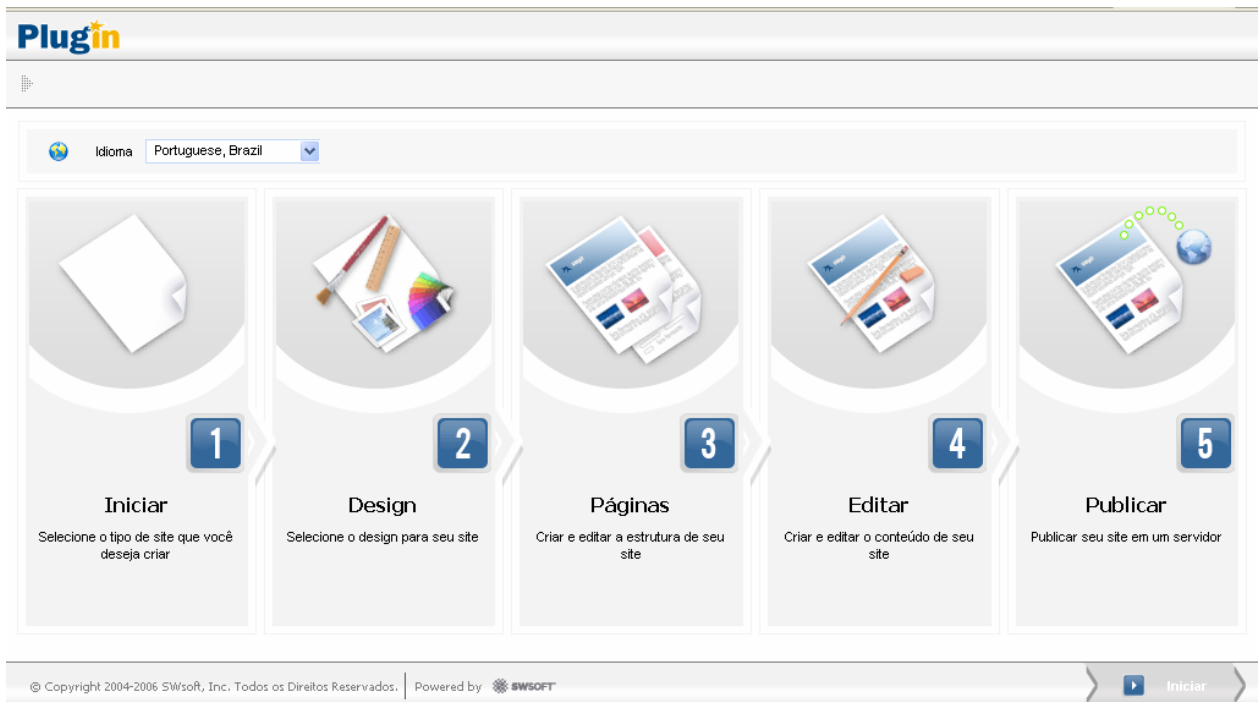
Plugin

Idioma Portuguese, Brazil

1

Iniciar

Selecione o tipo de site que você deseja criar

2

Design

Selecione o design para seu site

3

Páginas

Criar e editar a estrutura de seu site

4

Editar

Criar e editar o conteúdo de seu site

5

Publicar

Publicar seu site em um servidor

© Copyright 2004-2006 SWsoft, Inc. Todos os Direitos Reservados. | Powered by SWSOFT

Iniciar